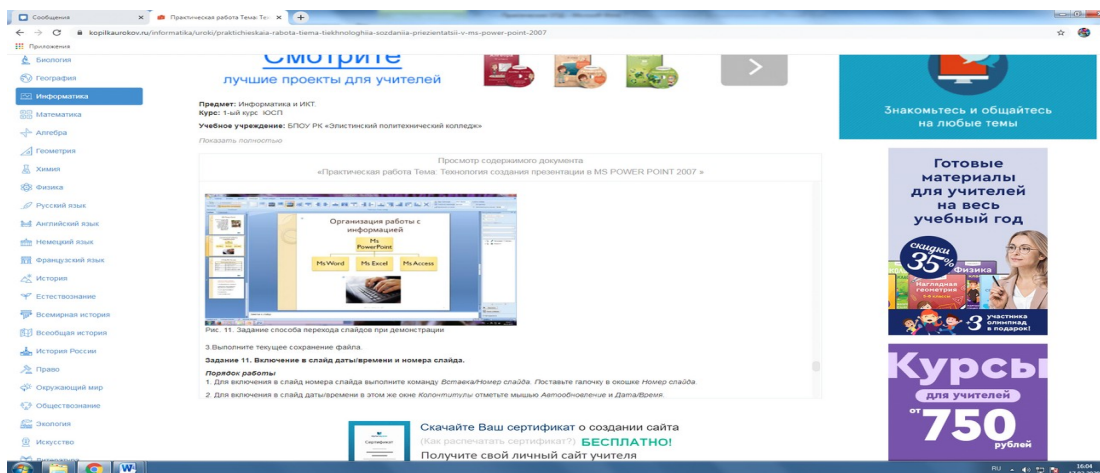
Сообщения
Практическая работа Тема: Тех
kopilkaurokov.ru/informatika/uroki/prakticheskaia-rabota-tiema-tiekhnologhiia-sozdaniia-priezientatsii-v-ms-power-point-2007
Приложения

Биология
География
Информатика
Математика
Алгебра
Геометрия
Химия
Физика
Русский язык
Английский язык
Немецкий язык
Французский язык
История
Естествознание
Всемирная история
Всеобщая история
История России
Право
Окружающий мир
Обществознание
Экология
Искусство

Смотрите
лучшие проекты для учителей

Знакомьтесь и общайтесь на любые темы

Предмет: Информатика и ИКТ.
Курс: 1-ый курс ЮСП
Учебное учреждение: БПОУ РК «Элистинский политехнический колледж»
Показать полностью

Просмотр содержимого документа
«Практическая работа Тема: Технология создания презентации в MS POWER POINT 2007 »

Организация работы с информацией
Ms PowerPoint
Ms Word
Ms Excel
Ms Access

Рис. 11. Задание способа перехода слайдов при демонстрации

3 Выполните текущее сохранение файла.

Задание 11. Включение в слайд даты/времени и номера слайда.

Порядок работы
1. Для включения в слайд номера слайда выполните команду Вставка/Номер слайда. Поставьте галочку в окошке Номер слайда.
2. Для включения в слайд даты/времени в этом же окне Колонтитулы отметьте мышью Автообновление и Дата/Время.

Скачайте Ваш сертификат о создании сайта
(Как распечатать сертификат?) БЕСПЛАТНО!
Получите свой личный сайт учителя

Готовые материалы для учителей на весь учебный год
скидки 35%
Физика
Наглядная геометрия
3 участника олимпиад в подарок!

Курсы
для учителей
от 750 рублей

RU 16:04